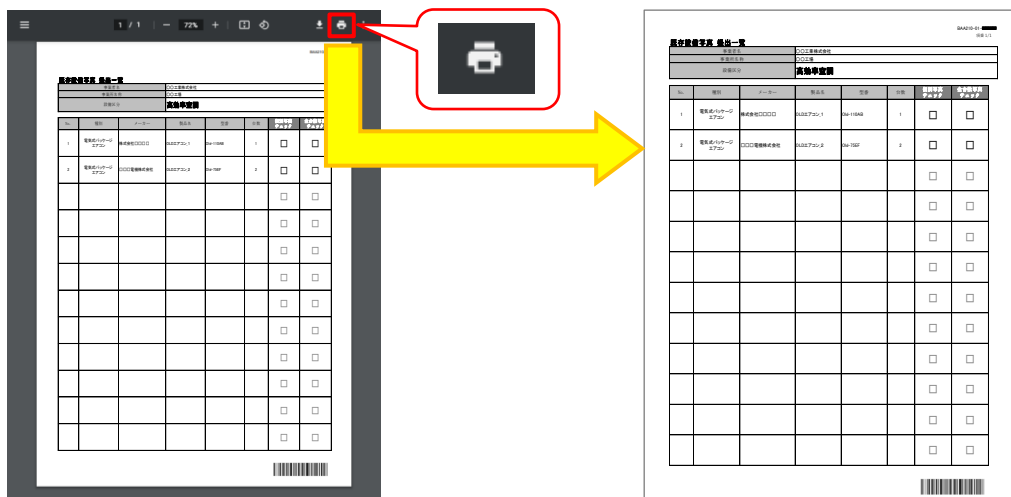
1 / 1 — 72% +

BAA210-01-
頁数 1/1

既存設備写真 提出一覧

| 事業者名 | ○○工業株式会社 |
|---|---|
| 事業所名称 | ○○工場 |
| 設備区分 | 高効率空調 |

| No. | 種別 | メーカー | 製品名 | 型番 | 台数 | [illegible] | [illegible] |
|---|---|---|---|---|---|---|---|
| 1 | 電気式パッケージエアコン | 株式会社□□□□ | DLGエアコン_1 | DM-110AS | 1 | □ | □ |
| 2 | 電気式パッケージエアコン | □□□電機株式会社 | DLGエアコン_2 | DM-75EF | 2 | □ | □ |
| | | | | | | □ | □ |
| | | | | | | □ | □ |
| | | | | | | □ | □ |
| | | | | | | □ | □ |
| | | | | | | □ | □ |
| | | | | | | □ | □ |
| | | | | | | □ | □ |
| | | | | | | □ | □ |
| | | | | | | □ | □ |
| | | | | | | □ | □ |